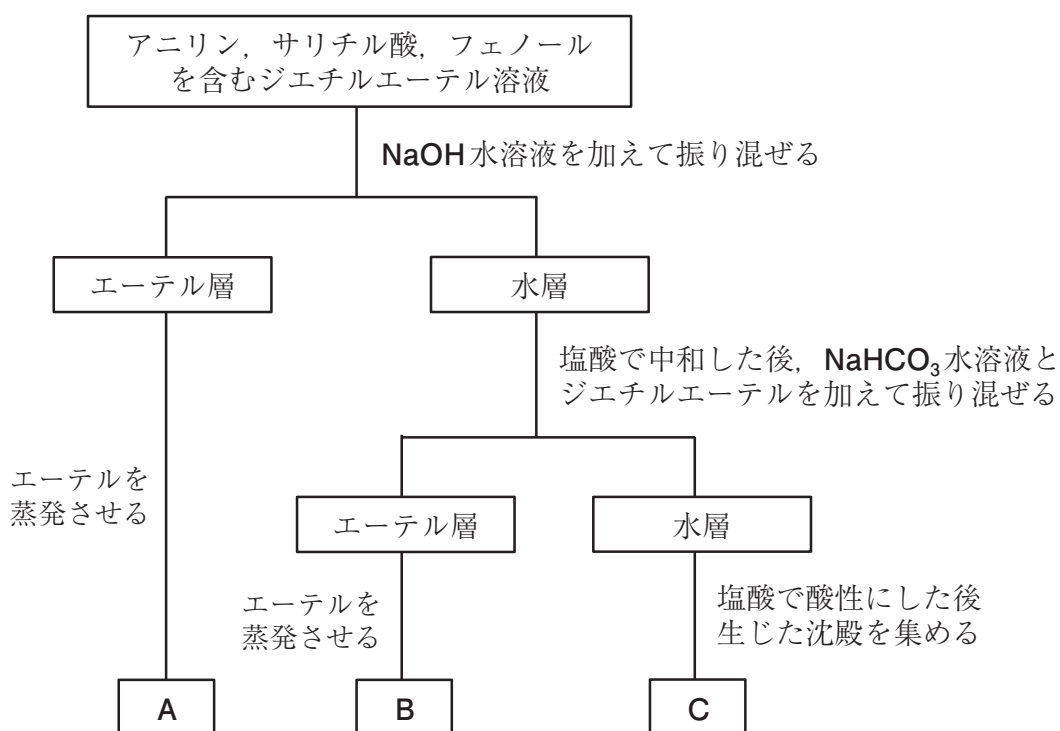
アニリン，サリチル酸，フェノール
を含むジエチルエーテル溶液

NaOH 水溶液を加えて振り混ぜる

エーテル層

水層

塩酸で中和した後，$NaHCO_3$ 水溶液とジエチルエーテルを加えて振り混ぜる

エーテルを蒸発させる

エーテル層

水層

エーテルを蒸発させる

塩酸で酸性にした後生じた沈殿を集める

A

B

C